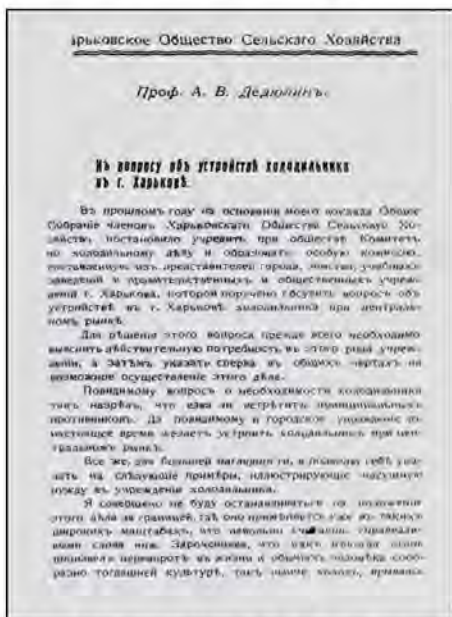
арьковское Общество Сельскаго Хозяйства

Проф. А. В. Дедюлинъ.

Къ вопросу объ устройствѣ холодильника въ г. Харьковѣ.

Въ прошломъ году на основании моего доклада Общее Собрание членовъ Харьковскаго Общества Сельскаго Хозяйства постановило учредить при обществѣ Комитетъ по холодильному дѣлу и образовать особую комиссию, составленную изъ представителей города, земства, учебныхъ заведений и правительственныхъ и общественныхъ учреждений г. Харькова, которой поручено обсудить вопросъ объ устройствѣ въ г. Харьковѣ холодильника при центральномъ рынкѣ.

Для рѣшения этого вопроса прежде всего необходимо выяснить дѣйствительную потребность въ этого рода учреждении, а затѣмъ указать сверхъ въ общихъ чертахъ на возможное осуществление этого дѣла.

Повидимому вопросъ о необходимости холодильника такъ назрѣлъ, что едва ли встрѣтитъ принципиальныхъ противниковъ. Да повидимому и городское управление въ настоящее время желаетъ устроить холодильникъ при центральномъ рынкѣ.

Все же, для большей наглядности, я позволю себѣ указать на слѣдующие примѣры, иллюстрирующие насущную нужду въ учреждение холодильника.

Я совершенно не буду останавливаться на положении этого дѣла за границей, гдѣ оно применяется уже въ такихъ широкихъ масштабахъ, что невольно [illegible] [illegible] своимъ нам. Зарождение, что уже издавна опшь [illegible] перенимаютъ въ жизни и обычно человѣка сообразно тогдашней культурѣ, такъ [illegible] холодъ, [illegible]